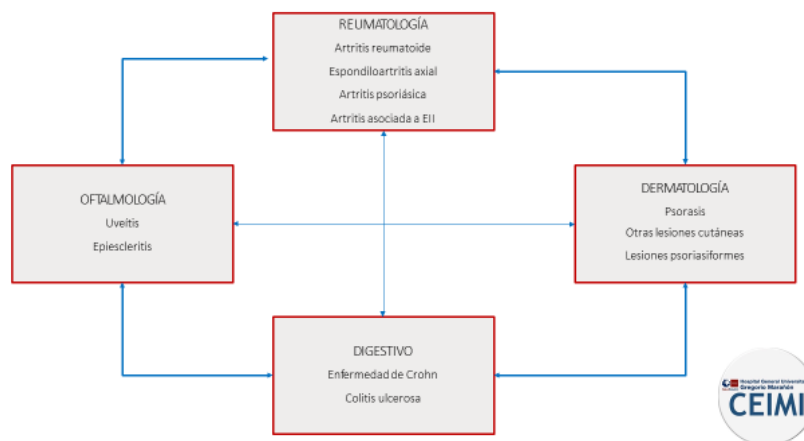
REUMATOLOGÍA
Artritis reumatoide
Espondiloartritis axial
Artritis psoriásica
Artritis asociada a EII

OFTALMOLOGÍA
Uveítis
Epiescleritis

DERMATOLOGÍA
Psorasis
Otras lesiones cutáneas
Lesiones psoriasiformes

DIGESTIVO
Enfermedad de Crohn
Colitis ulcerosa

Hospital General Universitario Gregorio Marañón
CEIMI